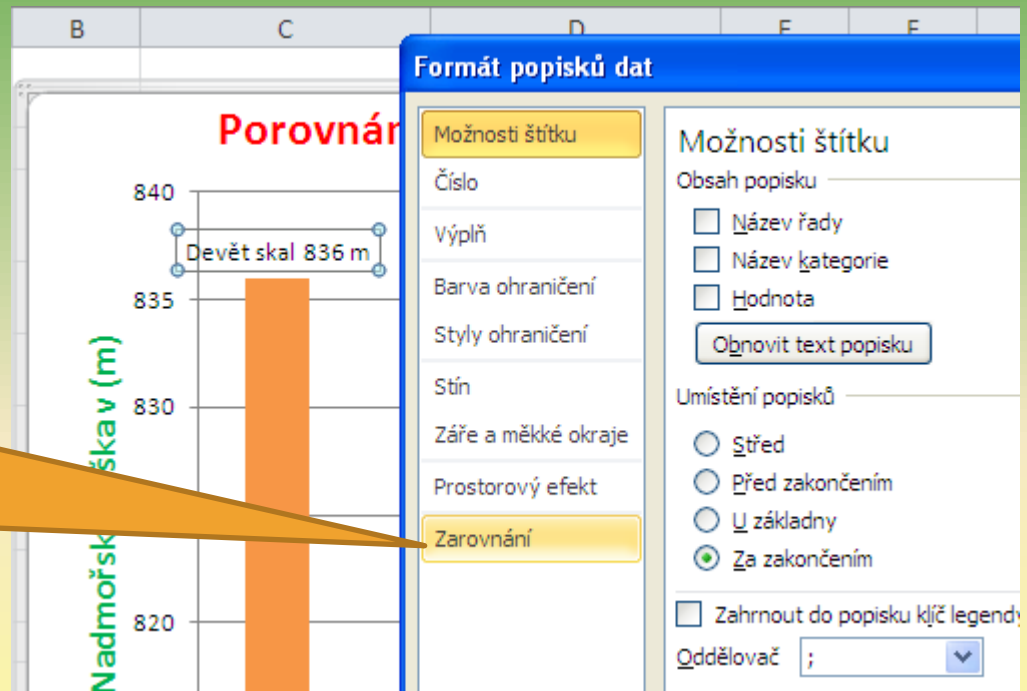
B
C
D
E
F

Porovnán

840
835
830
820

Devět skal 836 m

Nadmořsk ška v (m)

Formát popisků dat

Možnosti štítku
Číslo
Výplň
Barva ohraničení
Styly ohraničení
Stín
Záře a měkké okraje
Prostorový efekt
Zarovnání

Možnosti štítku
Obsah popisku
Název řady
Název kategorie
Hodnota
Obnovit text popisku
Umístění popisků
Střed
Před zakončením
U základny
Za zakončením
Zahrnout do popisku klíč legendy
Oddělovač ;